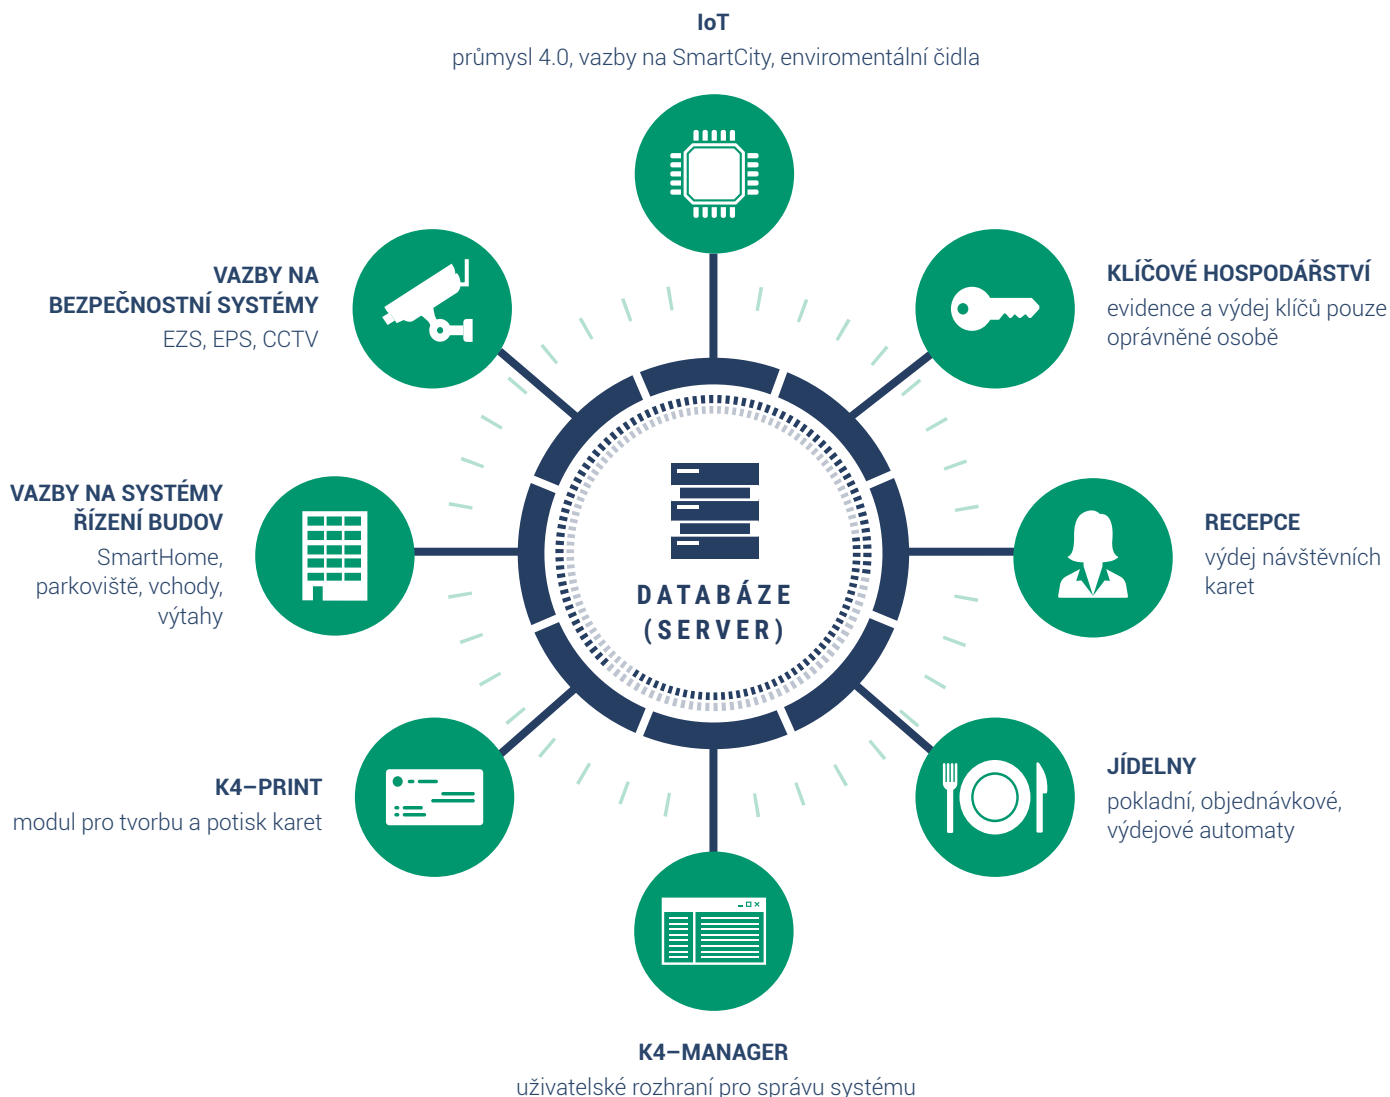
IoT
průmysl 4.0, vazby na SmartCity, enviromentální čidla

VAZBY NA BEZPEČNOSTNÍ SYSTÉMY
EZS, EPS, CCTV

KLÍČOVÉ HOSPODÁŘSTVÍ
evidence a výdej klíčů pouze oprávněné osobě

VAZBY NA SYSTÉMY ŘÍZENÍ BUDOV
SmartHome, parkoviště, vchody, výtahy

DATABÁZE (SERVER)

RECEPCE
výdej návštěvních karet

K4–PRINT
modul pro tvorbu a potisk karet

JÍDELNY
pokladní, objednávkové, výdejové automaty

K4–MANAGER
uživatelské rozhraní pro správu systému